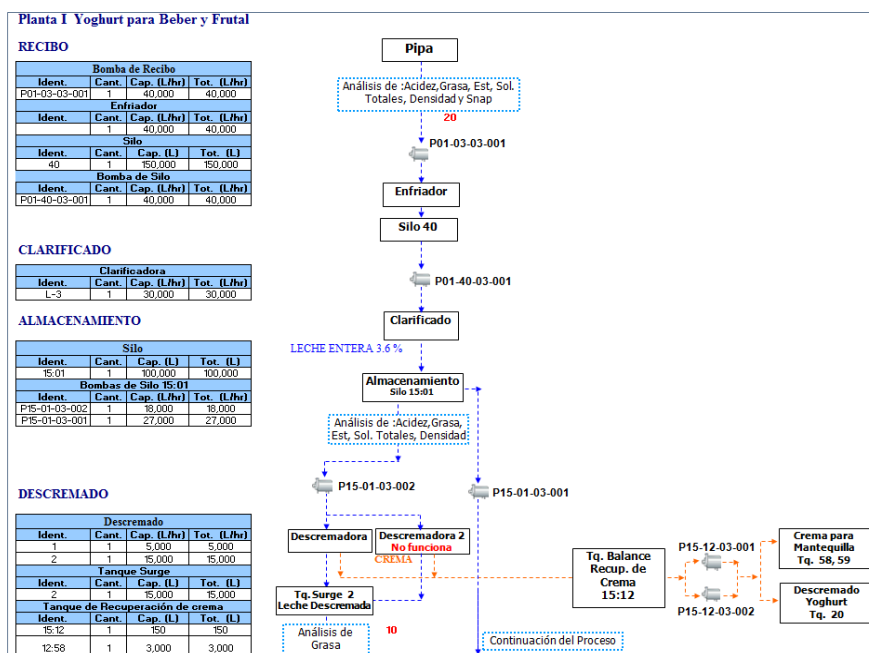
Planta I Yoghurt para Beber y Frutal

RECIBO

| Bomba de Recibo | | | |
|---|---|---|---|
| Ident. | Cant. | Cap. (L/hr) | Tot. (L/hr) |
| P01-03-03-001 | 1 | 40,000 | 40,000 |
| Enfriador | | | |
| Ident. | Cant. | Cap. (L/hr) | Tot. (L/hr) |
| | 1 | 40,000 | 40,000 |
| Silo | | | |
| Ident. | Cant. | Cap. (L) | Tot. (L) |
| 40 | 1 | 150,000 | 150,000 |
| Bomba de Silo | | | |
| Ident. | Cant. | Cap. (L/hr) | Tot. (L/hr) |
| P01-40-03-001 | 1 | 40,000 | 40,000 |

CLARIFICADO

| Clarificadora | | | |
|---|---|---|---|
| Ident. | Cant. | Cap. (L/hr) | Tot. (L/hr) |
| L-3 | 1 | 30,000 | 30,000 |

ALMACENAMIENTO

| Silo | | | |
|---|---|---|---|
| Ident. | Cant. | Cap. (L) | Tot. (L) |
| 15:01 | 1 | 100,000 | 100,000 |
| Bombas de Silo 15:01 | | | |
| Ident. | Cant. | Cap. (L/hr) | Tot. (L/hr) |
| P15-01-03-002 | 1 | 18,000 | 18,000 |
| P15-01-03-001 | 1 | 27,000 | 27,000 |

DESCREMADO

| Descremado | | | |
|---|---|---|---|
| Ident. | Cant. | Cap. (L/hr) | Tot. (L/hr) |
| 1 | 1 | 5,000 | 5,000 |
| 2 | 1 | 15,000 | 15,000 |
| Tanque Surge | | | |
| Ident. | Cant. | Cap. (L) | Tot. (L) |
| 2 | 1 | 15,000 | 15,000 |
| Tanque de Recuperación de crema | | | |
| Ident. | Cant. | Cap. (L) | Tot. (L) |
| 15:12 | 1 | 150 | 150 |
| 12:58 | 1 | 3,000 | 3,000 |

Pipa

Análisis de :Acidez,Grasa, Est, Sol. Totales, Densidad y Snap

20

P01-03-03-001

Enfriador

Silo 40

P01-40-03-001

Clarificado

LECHE ENTERA 3.6 %

Almacenamiento
Silo 15:01

Análisis de :Acidez,Grasa, Est, Sol. Totales, Densidad

P15-01-03-002

P15-01-03-001

Descremadora

Descremadora 2
No funciona

CREMA

Tq. Balance Recup. de Crema 15:12

P15-12-03-001

P15-12-03-002

Crema para Mantequilla Tq. 58, 59

Descremado Yoghurt Tq. 20

Tq. Surge 2
Leche Descremada

Análisis de Grasa

10

Continuación del Proceso